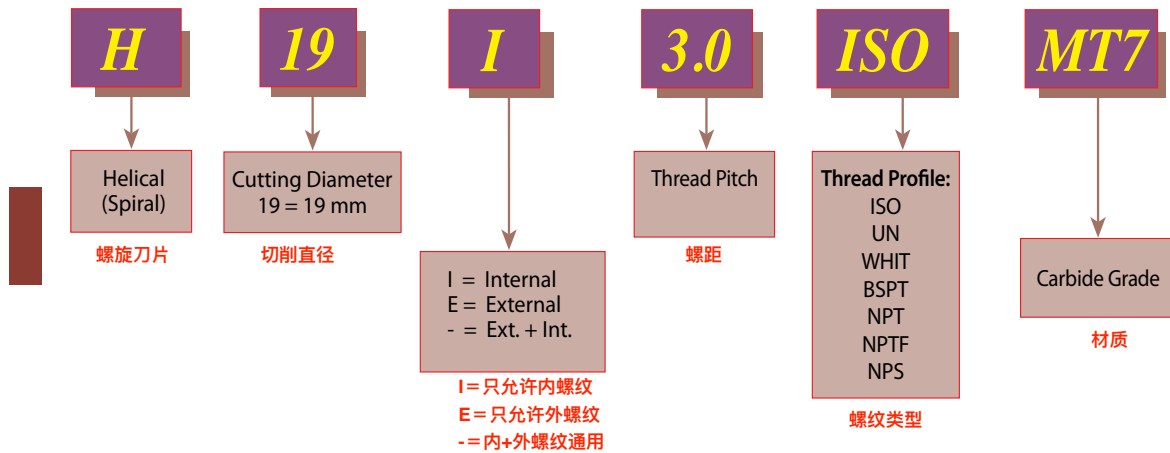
H

19

I

3.0

ISO

MT7

Helical (Spiral)

螺旋刀片

Cutting Diameter 19 = 19 mm

切削直径

I = Internal
E = External
- = Ext. + Int.

I＝只允许内螺纹
E＝只允许外螺纹
-＝内+外螺纹通用

Thread Pitch

螺距

Thread Profile:
ISO
UN
WHIT
BSPT
NPT
NPTF
NPS

螺纹类型

Carbide Grade

材质